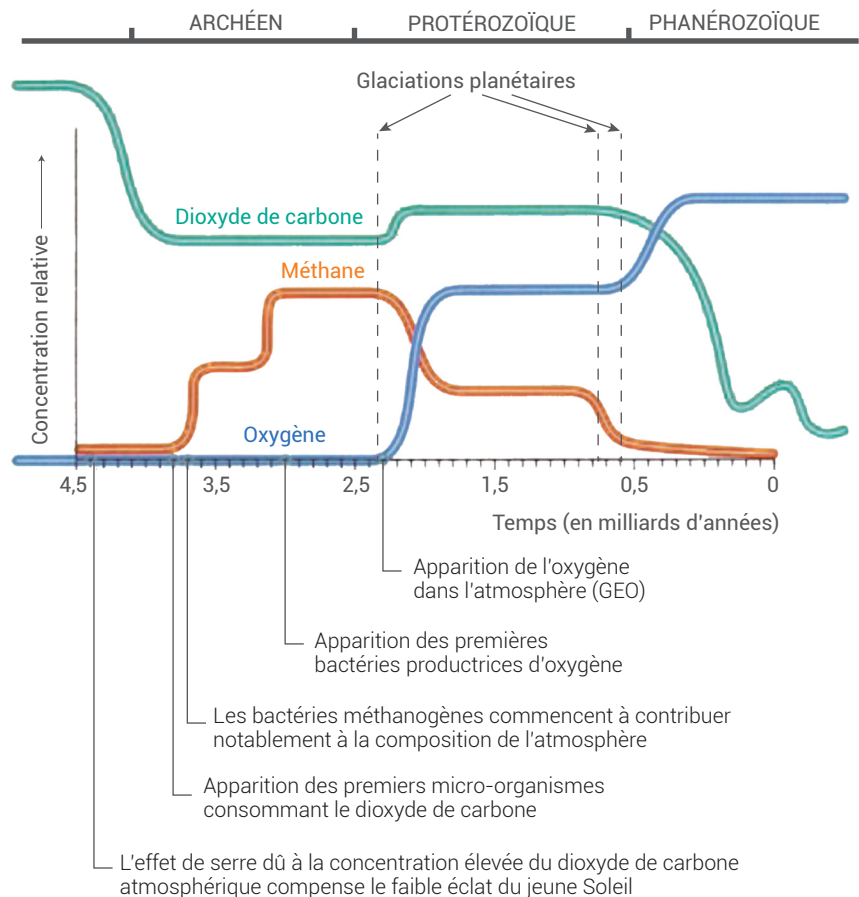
ARCHÉEN
PROTÉROZOÏQUE
PHANÉROZOÏQUE

Glaciations planétaires

Dioxyde de carbone

Méthane

Oxygène

Concentration relative

4,5
3,5
2,5
1,5
0,5
0

Temps (en milliards d'années)

Apparition de l'oxygène dans l'atmosphère (GEO)

Apparition des premières bactéries productrices d'oxygène

Les bactéries méthanogènes commencent à contribuer notablement à la composition de l'atmosphère

Apparition des premiers micro-organismes consommant le dioxyde de carbone

L'effet de serre dû à la concentration élevée du dioxyde de carbone atmosphérique compense le faible éclat du jeune Soleil